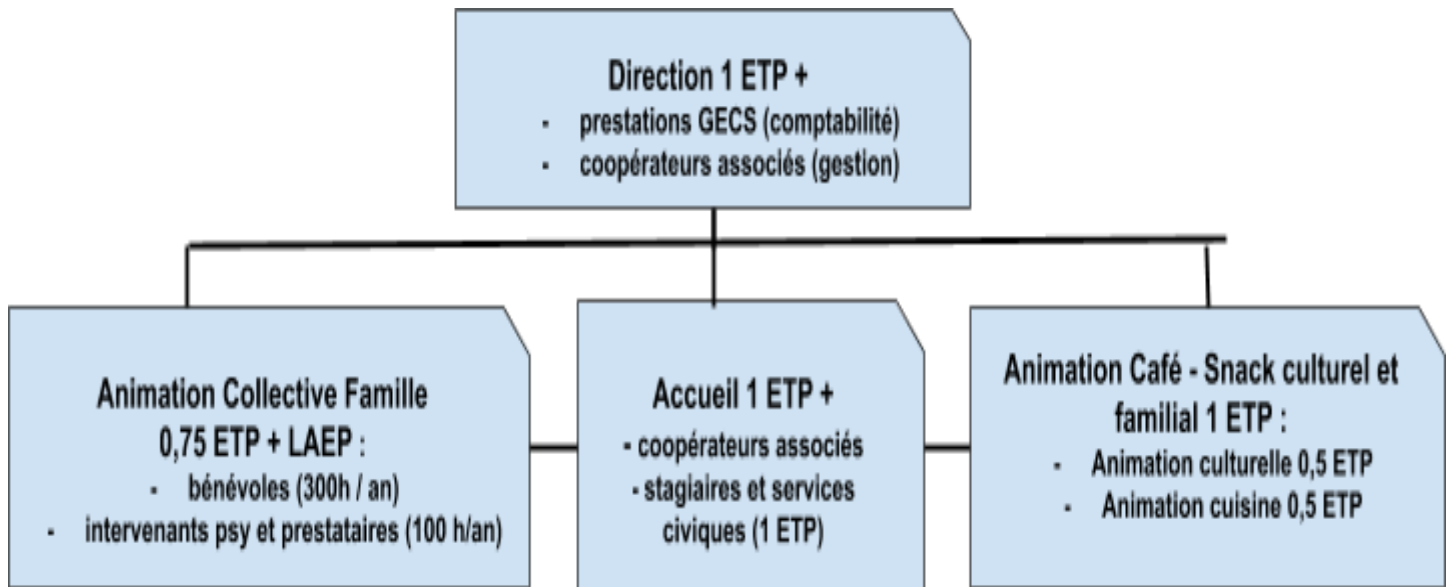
Direction 1 ETP +
- prestations GECS (comptabilité)
- coopérateurs associés (gestion)

Animation Collective Famille 0,75 ETP + LAEP :
- bénévoles (300h / an)
- intervenants psy et prestataires (100 h/an)

Accueil 1 ETP +
- coopérateurs associés
- stagiaires et services civiques (1 ETP)

Animation Café - Snack culturel et familial 1 ETP :
- Animation culturelle 0,5 ETP
- Animation cuisine 0,5 ETP